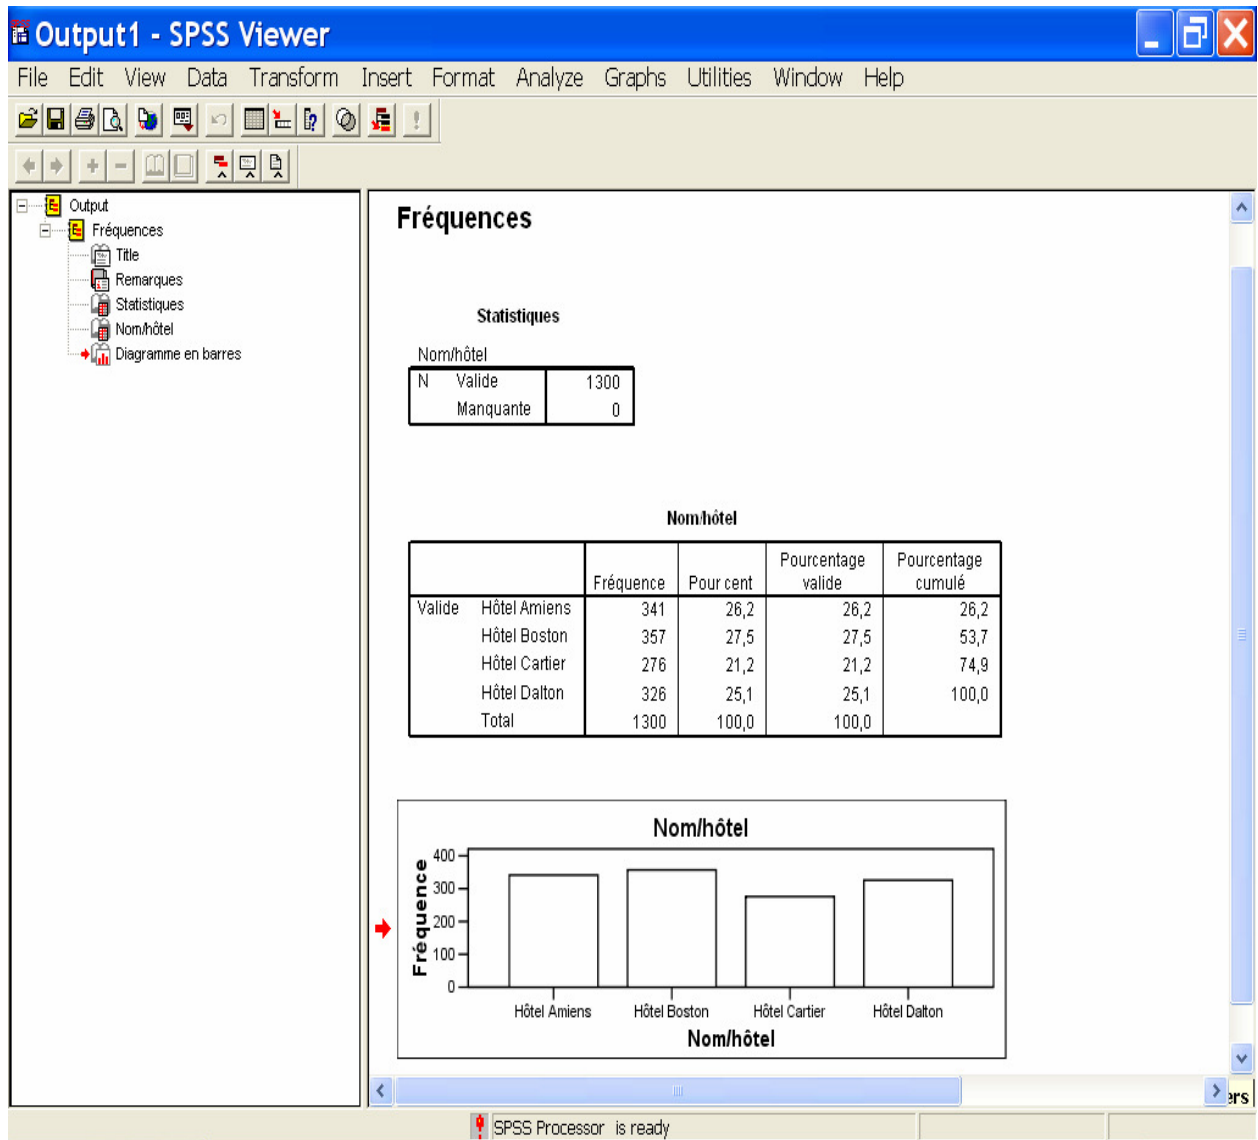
Output1 - SPSS Viewer

File Edit View Data Transform Insert Format Analyze Graphs Utilities Window Help

Output
Fréquences
Title
Remarques
Statistiques
Nom/hôtel
Diagramme en barres

Fréquences

Statistiques

Nom/hôtel

| N | Valide | 1300 |
|---|---|---|
| | Manquante | 0 |

Nom/hôtel

| | | Fréquence | Pour cent | Pourcentage valide | Pourcentage cumulé |
|---|---|---|---|---|---|
| Valide | Hôtel Amiens | 341 | 26,2 | 26,2 | 26,2 |
| | Hôtel Boston | 357 | 27,5 | 27,5 | 53,7 |
| | Hôtel Cartier | 276 | 21,2 | 21,2 | 74,9 |
| | Hôtel Dalton | 326 | 25,1 | 25,1 | 100,0 |
| | Total | 1300 | 100,0 | 100,0 | |

Nom/hôtel

Fréquence

400
300
200
100
0

Hôtel Amiens Hôtel Boston Hôtel Cartier Hôtel Dalton

Nom/hôtel

ers

SPSS Processor is ready